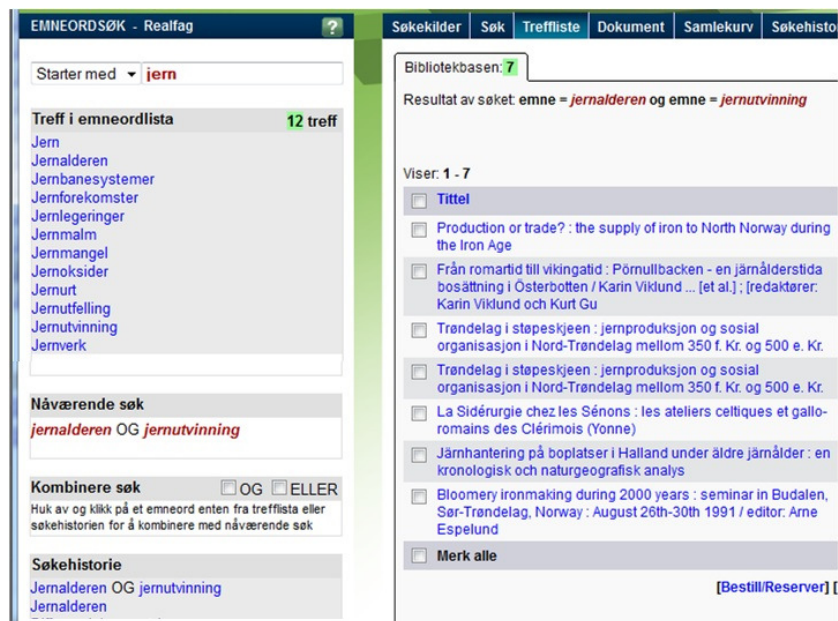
EMNEORDSØK - Realfag ?

Starter med ▾ jern

Treff i emneordlista 12 treff

Jern
Jernalderen
Jernbanesystemer
Jernforekomster
Jernlegeringer
Jernmalm
Jernmangel
Jernoksider
Jernurt
Jernutfelling
Jernutvinning
Jernverk

Nåværende søk

jernalderen OG jernutvinning

Kombinere søk OG ELLER

Huk av og klikk på et emneord enten fra trefflista eller søkehistorien for å kombinere med nåværende søk

Søkehistorie

Jernalderen OG jernutvinning
Jernalderen

Søkekilder | Søk | Treffliste | Dokument | Samlekurv | Søkehisto

Bibliotekbasen: 7

Resultat av søket: emne = jernalderen og emne = jernutvinning

Viser: 1 - 7

| | Tittel |
|---|---|
| | Production or trade? : the supply of iron to North Norway during the Iron Age |
| | Från romartid till vikingatid : Pörnullbacken - en järnålderstida bosättning i Österbotten / Karin Viklund ... [et al.] ; [redaktører: Karin Viklund och Kurt Gu |
| | Trøndelag i støpeskjeen : jernproduksjon og sosial organisasjon i Nord-Trøndelag mellom 350 f. Kr. og 500 e. Kr. |
| | Trøndelag i støpeskjeen : jernproduksjon og sosial organisasjon i Nord-Trøndelag mellom 350 f. Kr. og 500 e. Kr. |
| | La Sidérurgie chez les Sénons : les ateliers celtiques et gallo-romains des Clérimois (Yonne) |
| | Järnhantering på boplatser i Halland under äldre järnålder : en kronologisk och naturgeografisk analys |
| | Bloomery ironmaking during 2000 years : seminar in Budalen, Sør-Trøndelag, Norway : August 26th-30th 1991 / editor: Arne Espelund |
| | Merk alle |

[Bestill/Reserver] [